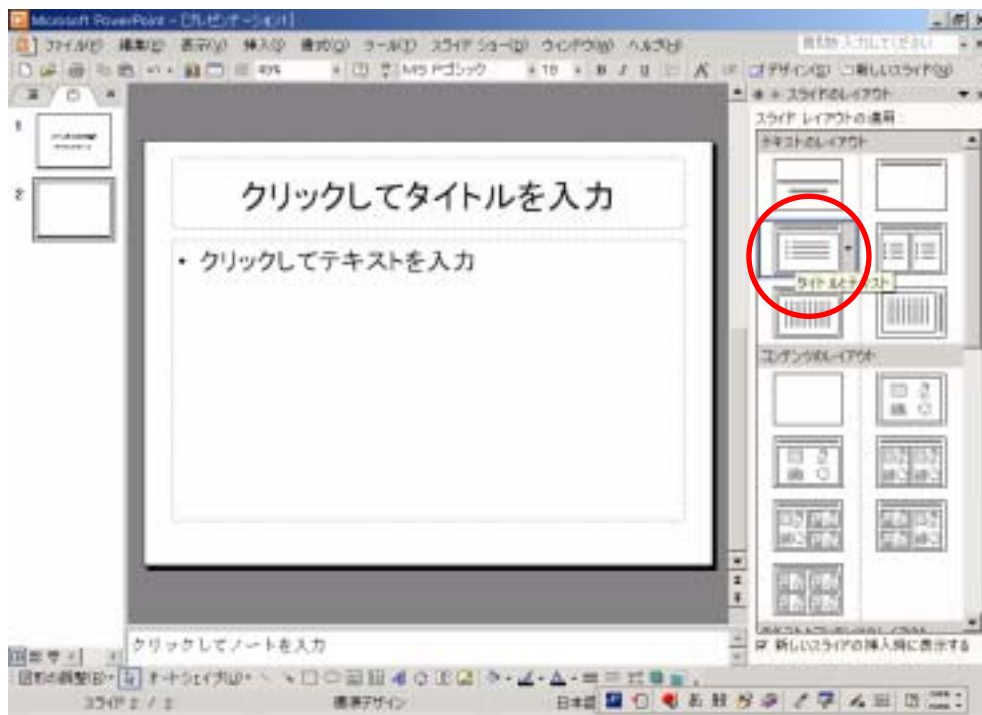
Microsoft PowerPoint - [プレゼンテーション1]

ファイル(F) 編集(E) 表示(V) 挿入(I) 書式(O) ツール(T) スライド ショー(D) ウィンドウ(W) ヘルプ(H)

質問を入力してください

45% MS Pゴシック 18 B I U A デザイン(S) 新しいスライド(N)

スライドのレイアウト

スライド レイアウトの適用:

テキストのレイアウト

タイトルとテキスト

コンテンツのレイアウト

1

2

クリックしてタイトルを入力

• クリックしてテキストを入力

クリックしてノートを入力

新しいスライドの挿入時に表示する

図形の調整(R) オートシェイプ(U)

スライド 2 / 2

標準デザイン

日本語